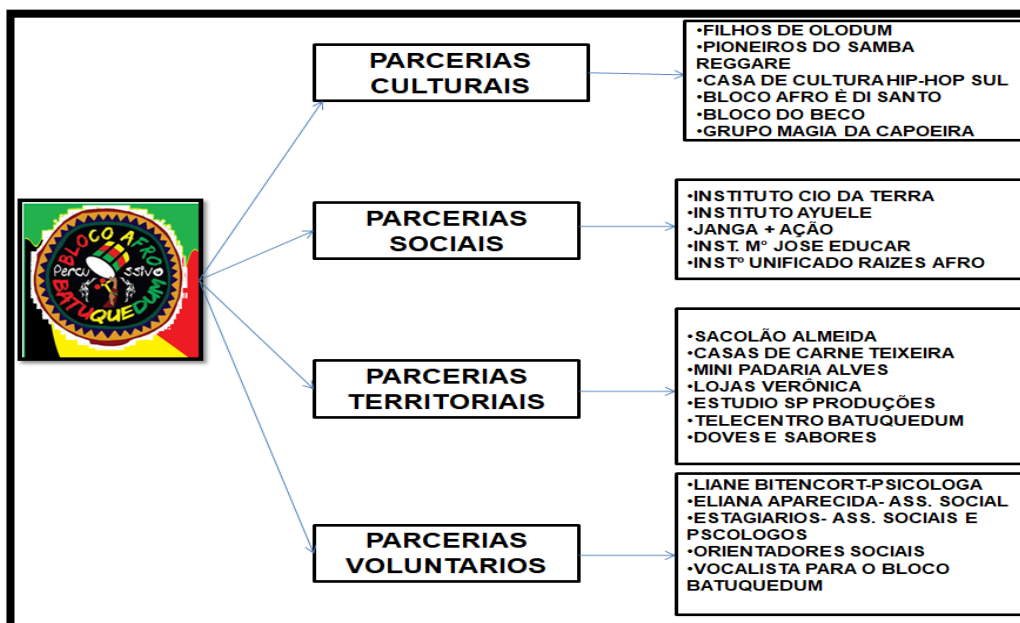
BLOCO AFRO
Percussivo
BATUQUEDUM

PARCERIAS CULTURAIS

•FILHOS DE OLODUM
•PIONEIROS DO SAMBA REGGARE
•CASA DE CULTURA HIP-HOP SUL
•BLOCO AFRO È DI SANTO
•BLOCO DO BECO
•GRUPO MAGIA DA CAPOEIRA

PARCERIAS SOCIAIS

•INSTITUTO CIO DA TERRA
•INSTITUTO AYUELE
•JANGA + AÇÃO
•INST. Mº JOSE EDUCAR
•INSTº UNIFICADO RAIZES AFRO

PARCERIAS TERRITORIAIS

•SACOLÃO ALMEIDA
•CASAS DE CARNE TEIXEIRA
•MINI PADARIA ALVES
•LOJAS VERÔNICA
•ESTUDIO SP PRODUÇÕES
•TELECENTRO BATUQUEDUM
•DOVES E SABORES

PARCERIAS VOLUNTARIOS

•LIANE BITENCORT-PSICOLOGA
•ELIANA APARECIDA- ASS. SOCIAL
•ESTAGIARIOS- ASS. SOCIAIS E PSCOLOGOS
•ORIENTADORES SOCIAIS
•VOCALISTA PARA O BLOCO BATUQUEDUM